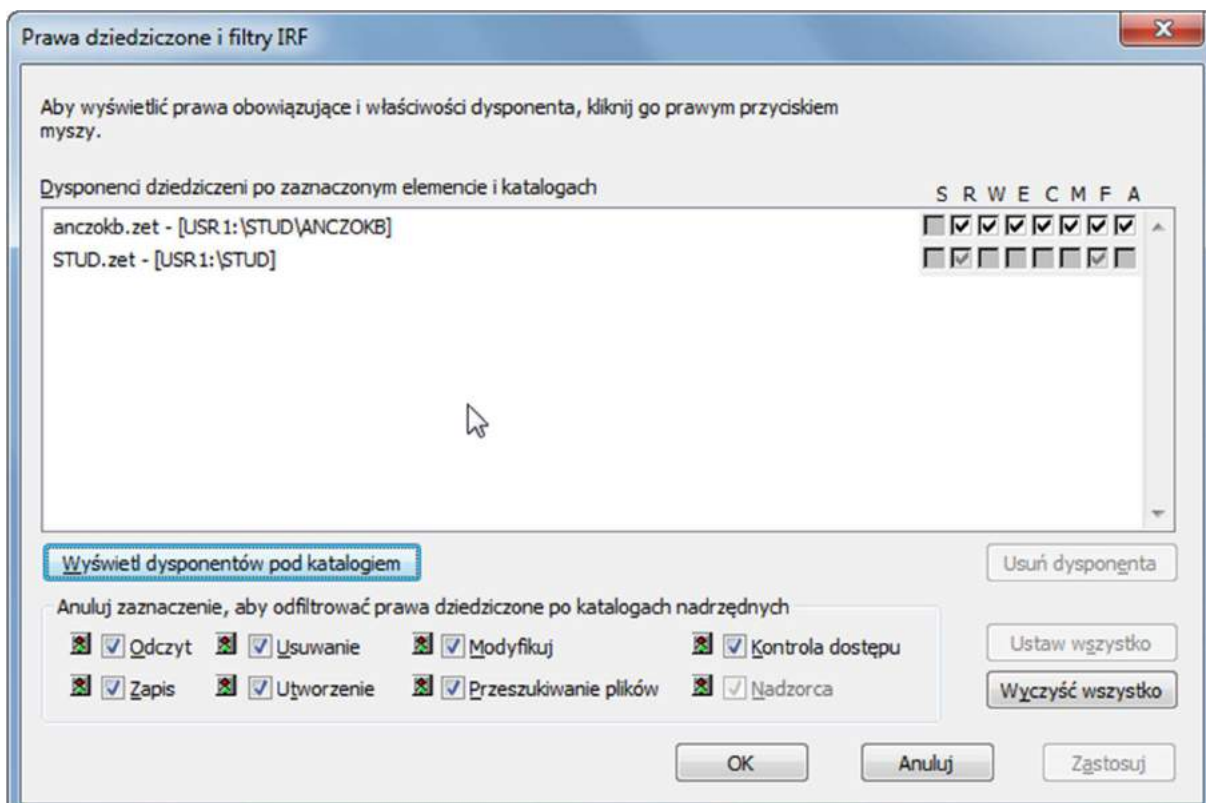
Prawa dziedziczone i filtry IRF

Aby wyświetlić prawa obowiązujące i właściwości dysponenta, kliknij go prawym przyciskiem myszy.

Dysponenci dziedziczeni po zaznaczonym elemencie i katalogach

S R W E C M F A

anczokb.zet - [USR1:\STUD\ANCZOKB]
STUD.zet - [USR1:\STUD]

Wyświetl dysponentów pod katalogiem

Usuń dysponenta

Anuluj zaznaczenie, aby odfiltrować prawa dziedziczone po katalogach nadrzędnych

Odczyt
Usuwanie
Modyfikuj
Kontrola dostępu
Zapis
Utworzenie
Przeszukiwanie plików
Nadzorca

Ustaw wszystko
Wyczyść wszystko

OK
Anuluj
Zastosuj